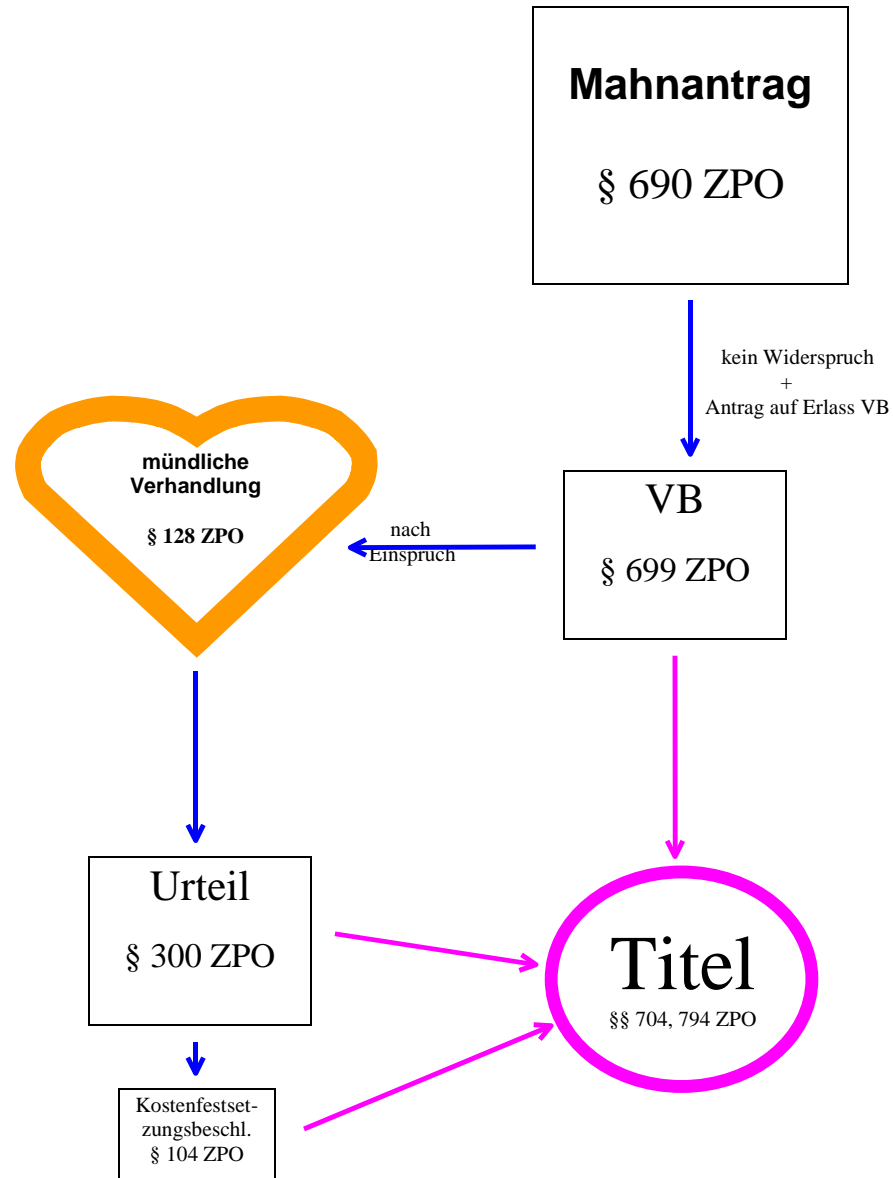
Mahnantrag

§ 690 ZPO

kein Widerspruch
+
Antrag auf Erlass VB

mündliche Verhandlung

§ 128 ZPO

nach Einspruch

VB

§ 699 ZPO

Urteil

§ 300 ZPO

Titel

§§ 704, 794 ZPO

Kostenfestsetzungsbeschl.
§ 104 ZPO